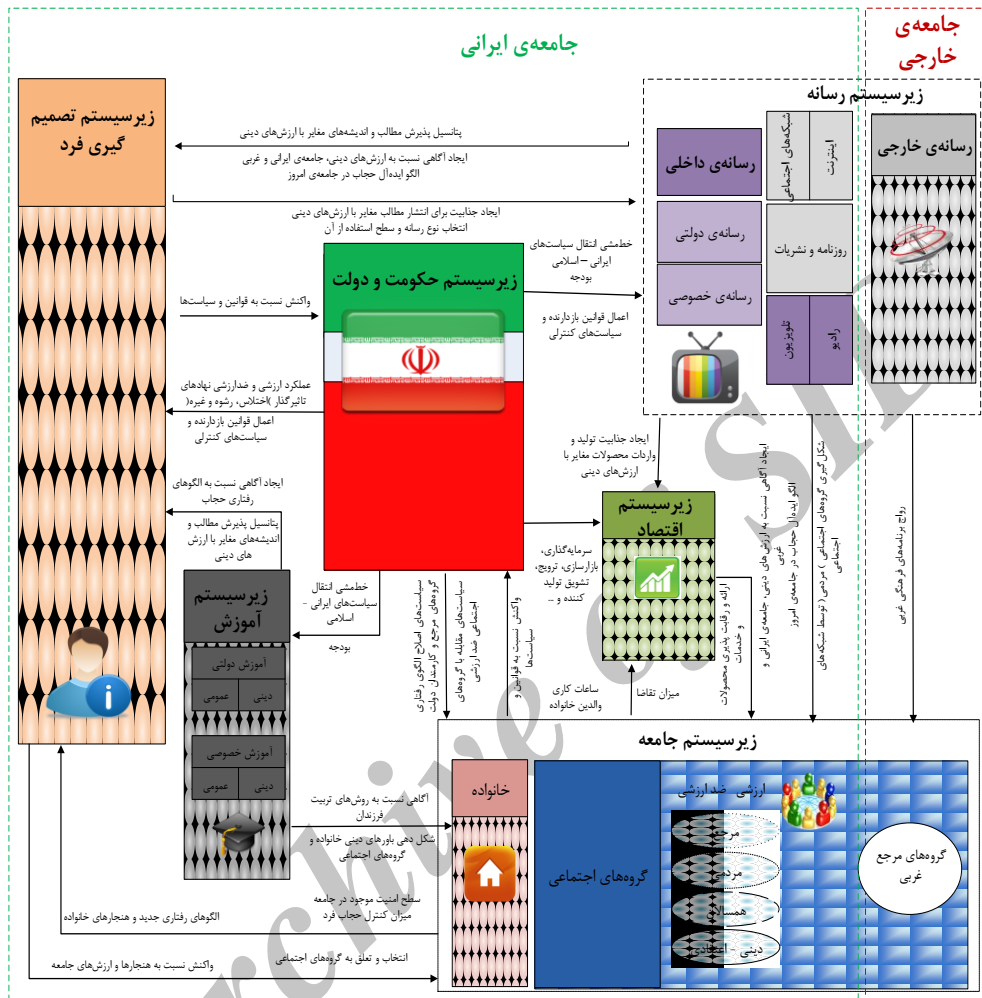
جامعه‌ی ایرانی

جامعه‌ی خارجی

زیرسیستم تصمیم گیری فرد

پتانسیل پذیرش مطالب و اندیشه‌های مغایر با ارزش‌های دینی

ایجاد آگاهی نسبت به ارزش‌های دینی، جامعه‌ی ایرانی و غربی
الگو ایده‌آل حجاب در جامعه‌ی امروز

ایجاد جذابیت برای انتشار مطالب مغایر با ارزش‌های دینی
انتخاب نوع رسانه و سطح استفاده از آن

زیرسیستم رسانه

رسانه‌ی داخلی

شبکه‌های اجتماعی

اینترنت

رسانه‌ی خارجی

رسانه‌ی دولتی

رسانه‌ی خصوصی

روزنامه و نشریات

تلویزیون

رادیو

خط‌مشی انتقال سیاست‌های ایرانی – اسلامی
بودجه

زیرسیستم حکومت و دولت

واکنش نسبت به قوانین و سیاست‌ها

اعمال قوانین بازدارنده و سیاست‌های کنترلی

عملکرد ارزشی و ضدارزشی نهادهای تاثیرگذار )اختلاس، رشوه و غیره(

اعمال قوانین بازدارنده و سیاست‌های کنترلی

ایجاد آگاهی نسبت به الگوهای رفتاری حجاب

پتانسیل پذیرش مطالب و اندیشه‌های مغایر با ارزش های دینی

ایجاد جذابیت تولید و واردات محصولات مغایر با ارزش‌های دینی

زیرسیستم اقتصاد

ایجاد آگاهی نسبت به ارزش‌های دینی، جامعه‌ی ایرانی و غربی
الگو ایده‌آل حجاب در جامعه‌ی امروز

شکل گیری گروه‌های اجتماعی ) مرجع( توسط شبکه‌های اجتماعی

رواج برنامه‌های فرهنگی غربی

سرمایه‌گذاری، بازارسازی، ترویج، تشویق تولید کننده و ...

ارائه و رقابت پذیری محصولات و خدمات

زیرسیستم آموزش

خط‌مشی انتقال سیاست‌های ایرانی - اسلامی
بودجه

آموزش دولتی
عمومی
دینی

آموزش خصوصی
عمومی
دینی

سیاست‌های اصلاح الگوی رفتاری گروه‌های مرجع و کارمندان دولت

سیاست‌های مقابله با گروه‌های اجتماعی ضد ارزشی

واکنش نسبت به قوانین و سیاست‌ها

ساعات کاری والدین خانواده

میزان تقاضا

زیرسیستم جامعه

آگاهی نسبت به روش‌های تربیت فرزندان

شکل دهی باورهای دینی خانواده و گروه‌های اجتماعی

سطح امنیت موجود در جامعه
میزان کنترل حجاب فرد

الگوهای رفتاری جدید و هنجارهای خانواده

انتخاب و تعلق به گروه‌های اجتماعی

واکنش نسبت به هنجارها و ارزش‌های جامعه

خانواده

گروه‌های اجتماعی

ارزشی ضدارزشی

مرجع

مردمی

همسالان

دینی - اعتقادی

گروه‌های مرجع غربی